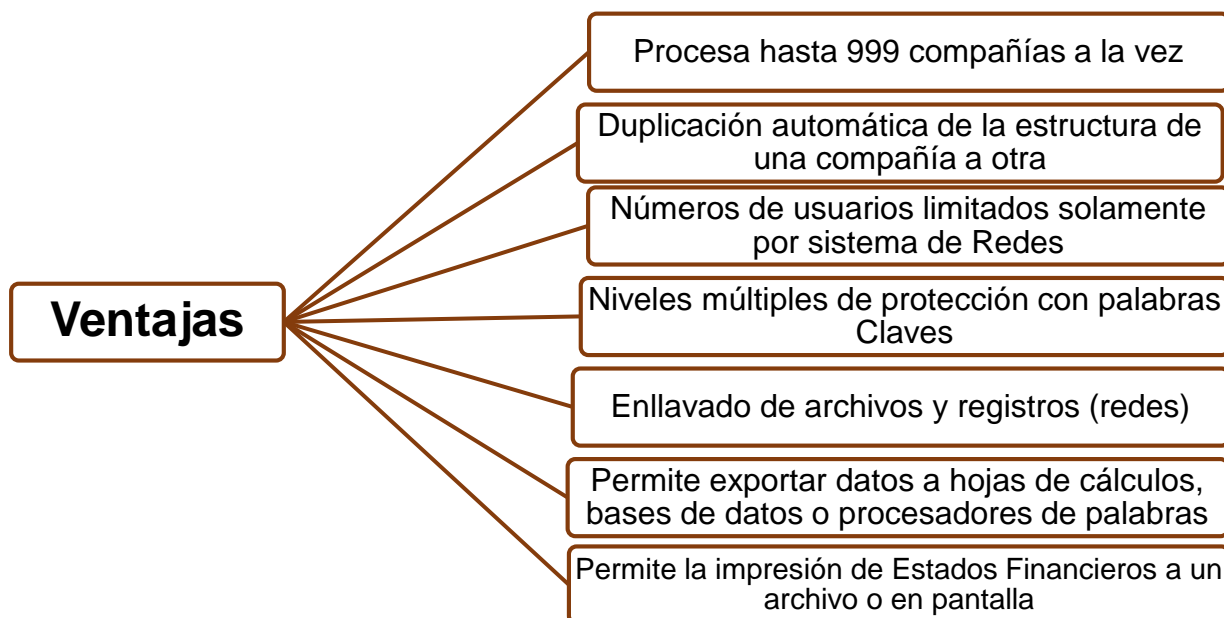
Ventajas

Procesa hasta 999 compañías a la vez

Duplicación automática de la estructura de una compañía a otra

Números de usuarios limitados solamente por sistema de Redes

Niveles múltiples de protección con palabras Claves

Enllavado de archivos y registros (redes)

Permite exportar datos a hojas de cálculos, bases de datos o procesadores de palabras

Permite la impresión de Estados Financieros a un archivo o en pantalla